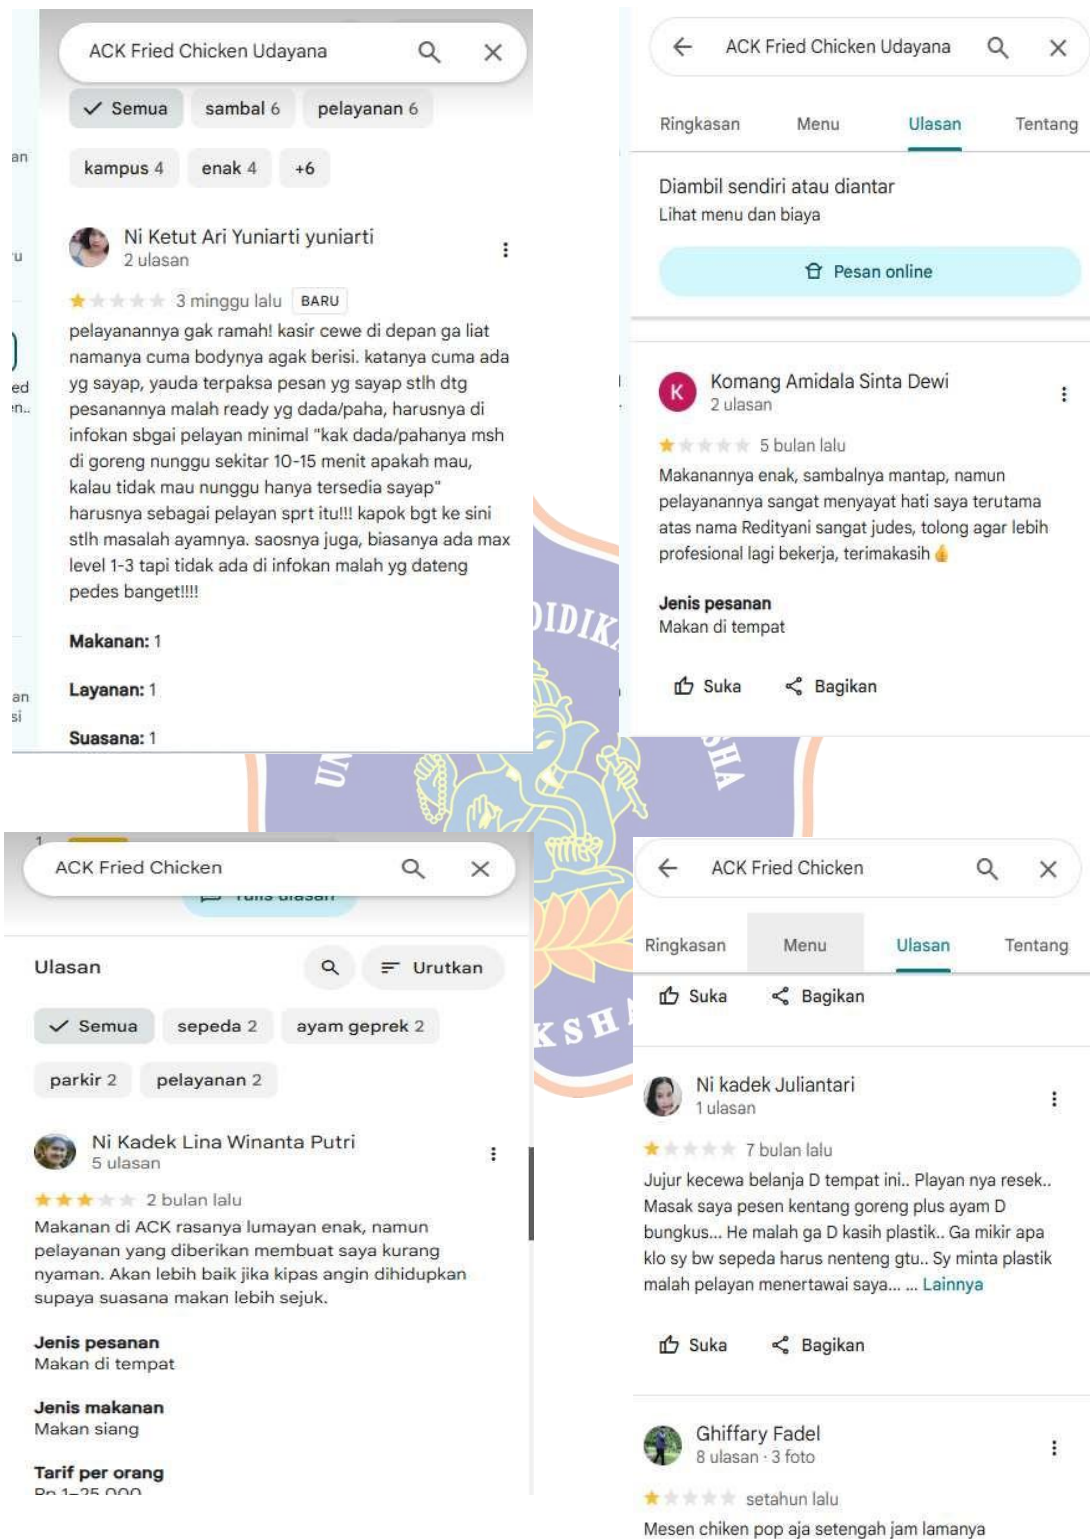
ACK Fried Chicken Udayana

Semua
sambal 6
pelayanan 6
kampus 4
enak 4
+6

Ni Ketut Ari Yuniarti yuniarti
2 ulasan

3 minggu lalu BARU

pelayanannya gak ramah! kasir cewe di depan ga liat namanya cuma bodynya agak berisi. katanya cuma ada yg sayap, yauda terpaksa pesan yg sayap stlh dtg pesanannya malah ready yg dada/paha, harusnya di infokan sbgai pelayan minimal "kak dada/pahanya msh di goreng nunggu sekitar 10-15 menit apakah mau, kalau tidak mau nunggu hanya tersedia sayap" harusnya sebagai pelayan sprt itu!!! kapok bgt ke sini stlh masalah ayamnya. saosnya juga, biasanya ada max level 1-3 tapi tidak ada di infokan malah yg dateng pedes banget!!!!

Makanan: 1

Layanan: 1

Suasana: 1

ACK Fried Chicken Udayana

Ringkasan
Menu
Ulasan
Tentang

Diambil sendiri atau diantar
Lihat menu dan biaya

Pesan online

Komang Amidala Sinta Dewi
2 ulasan

5 bulan lalu

Makanannya enak, sambalnya mantap, namun pelayanannya sangat menyayat hati saya terutama atas nama Redityani sangat judes, tolong agar lebih profesional lagi bekerja, terimakasih

Jenis pesanan
Makan di tempat

Suka
Bagikan

ACK Fried Chicken

Ulasan
Urutkan

Semua
sepeda 2
ayam geprek 2
parkir 2
pelayanan 2

Ni Kadek Lina Winanta Putri
5 ulasan

2 bulan lalu

Makanan di ACK rasanya lumayan enak, namun pelayanan yang diberikan membuat saya kurang nyaman. Akan lebih baik jika kipas angin dihidupkan supaya suasana makan lebih sejuk.

Jenis pesanan
Makan di tempat

Jenis makanan
Makan siang

Tarif per orang
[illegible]

ACK Fried Chicken

Ringkasan
Menu
Ulasan
Tentang

Suka
Bagikan

Ni kadek Juliantari
1 ulasan

7 bulan lalu

Jujur kecewa belanja D tempat ini.. Playan nya resek.. Masak saya pesen kentang goreng plus ayam D bungkus... He malah ga D kasih plastik.. Ga mikir apa klo sy bw sepeda harus nenteng gtu.. Sy minta plastik malah pelayan menertawai saya... ... Lainnya

Suka
Bagikan

Ghiffary Fadel
8 ulasan · 3 foto

setahun lalu

Mesen chiken pop aja setengah jam lamanya